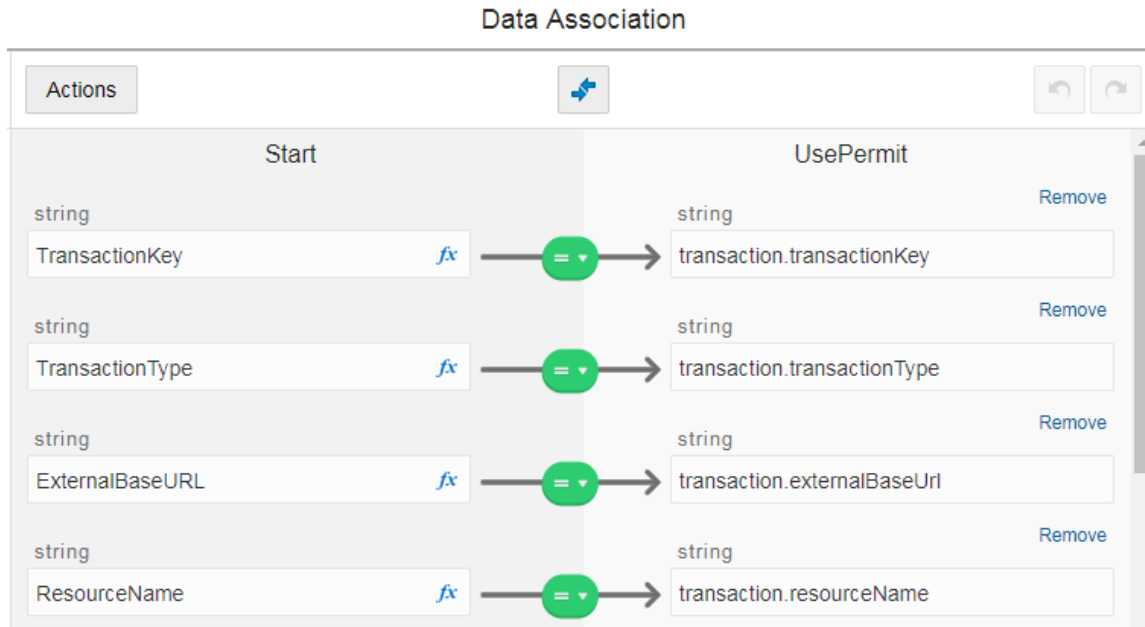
Data Association

Actions

Start

UsePermit

Remove

string

TransactionKey $fx$

= ▾

string

transaction.transactionKey

Remove

string

TransactionType $fx$

= ▾

string

transaction.transactionType

Remove

string

ExternalBaseURL $fx$

= ▾

string

transaction.externalBaseUrl

Remove

string

ResourceName $fx$

= ▾

string

transaction.resourceName